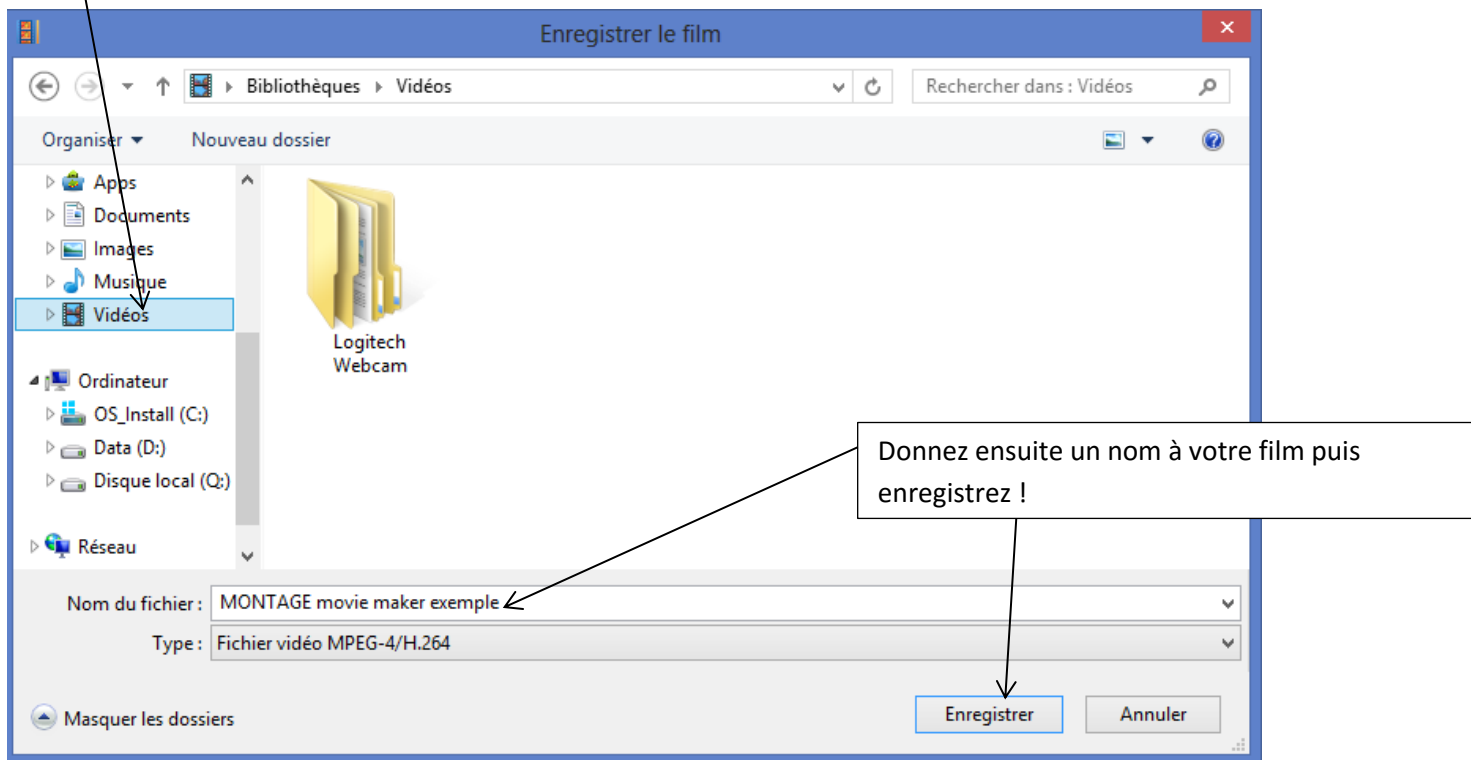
Enregistrer le film

Bibliothèques ▸ Vidéos

Rechercher dans : Vidéos

Organiser ▾ Nouveau dossier

Apps
Documents
Images
Musique
Vidéos

Ordinateur
OS_Install (C:)
Data (D:)
Disque local (Q:)

Réseau

Logitech Webcam

Donnez ensuite un nom à votre film puis enregistrez !

Nom du fichier : MONTAGE movie maker exemple

Type : Fichier vidéo MPEG-4/H.264

Masquer les dossiers

Enregistrer

Annuler